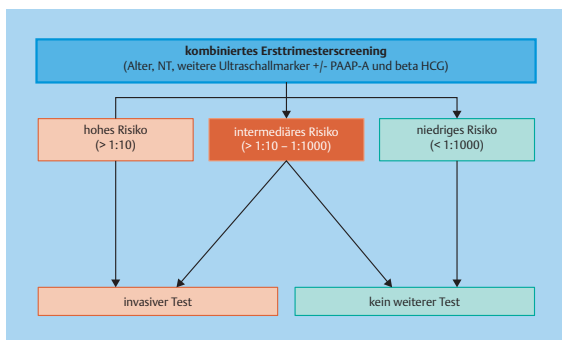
kombiniertes Ersttrimesterscreening
(Alter, NT, weitere Ultraschallmarker +/- PAAP-A und beta HCG)

hohes Risiko
(> 1:10)

intermediäres Risiko
(> 1:10 – 1:1000)

niedriges Risiko
(< 1:1000)

invasiver Test

kein weiterer Test